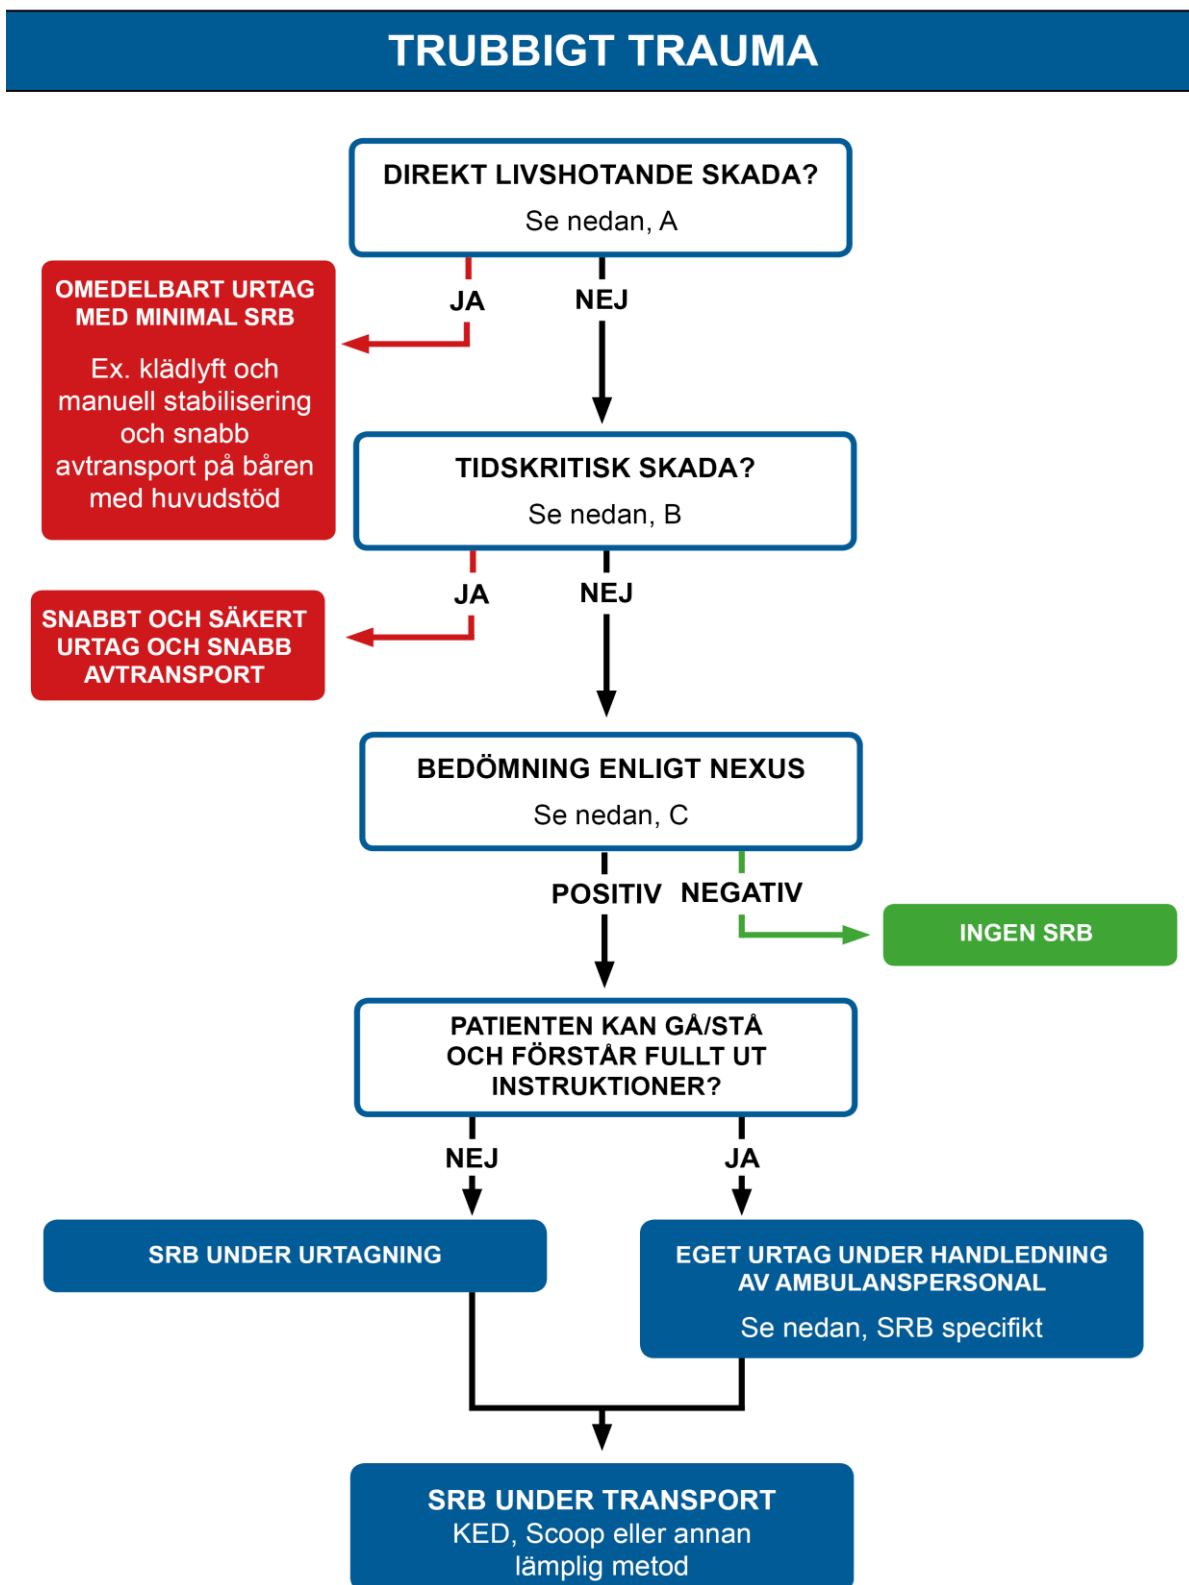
TRUBBIGT TRAUMA

DIREKT LIVSHOTANDE SKADA?
Se nedan, A

JA

NEJ

OMEDELBART URTAG MED MINIMAL SRB

Ex. klädlyft och manuell stabilisering och snabb avtransport på båren med huvudstöd

TIDSKRITISK SKADA?
Se nedan, B

JA

NEJ

SNABBT OCH SÄKERT URTAG OCH SNABB AVTRANSPORT

BEDÖMNING ENLIGT NEXUS
Se nedan, C

POSITIV

NEGATIV

INGEN SRB

PATIENTEN KAN GÅ/STÅ OCH FÖRSTÅR FULLT UT INSTRUKTIONER?

NEJ

JA

SRB UNDER URTAGNING

EGET URTAG UNDER HANDLEDNING AV AMBULANSPERSONAL
Se nedan, SRB specifikt

SRB UNDER TRANSPORT
KED, Scoop eller annan lämplig metod